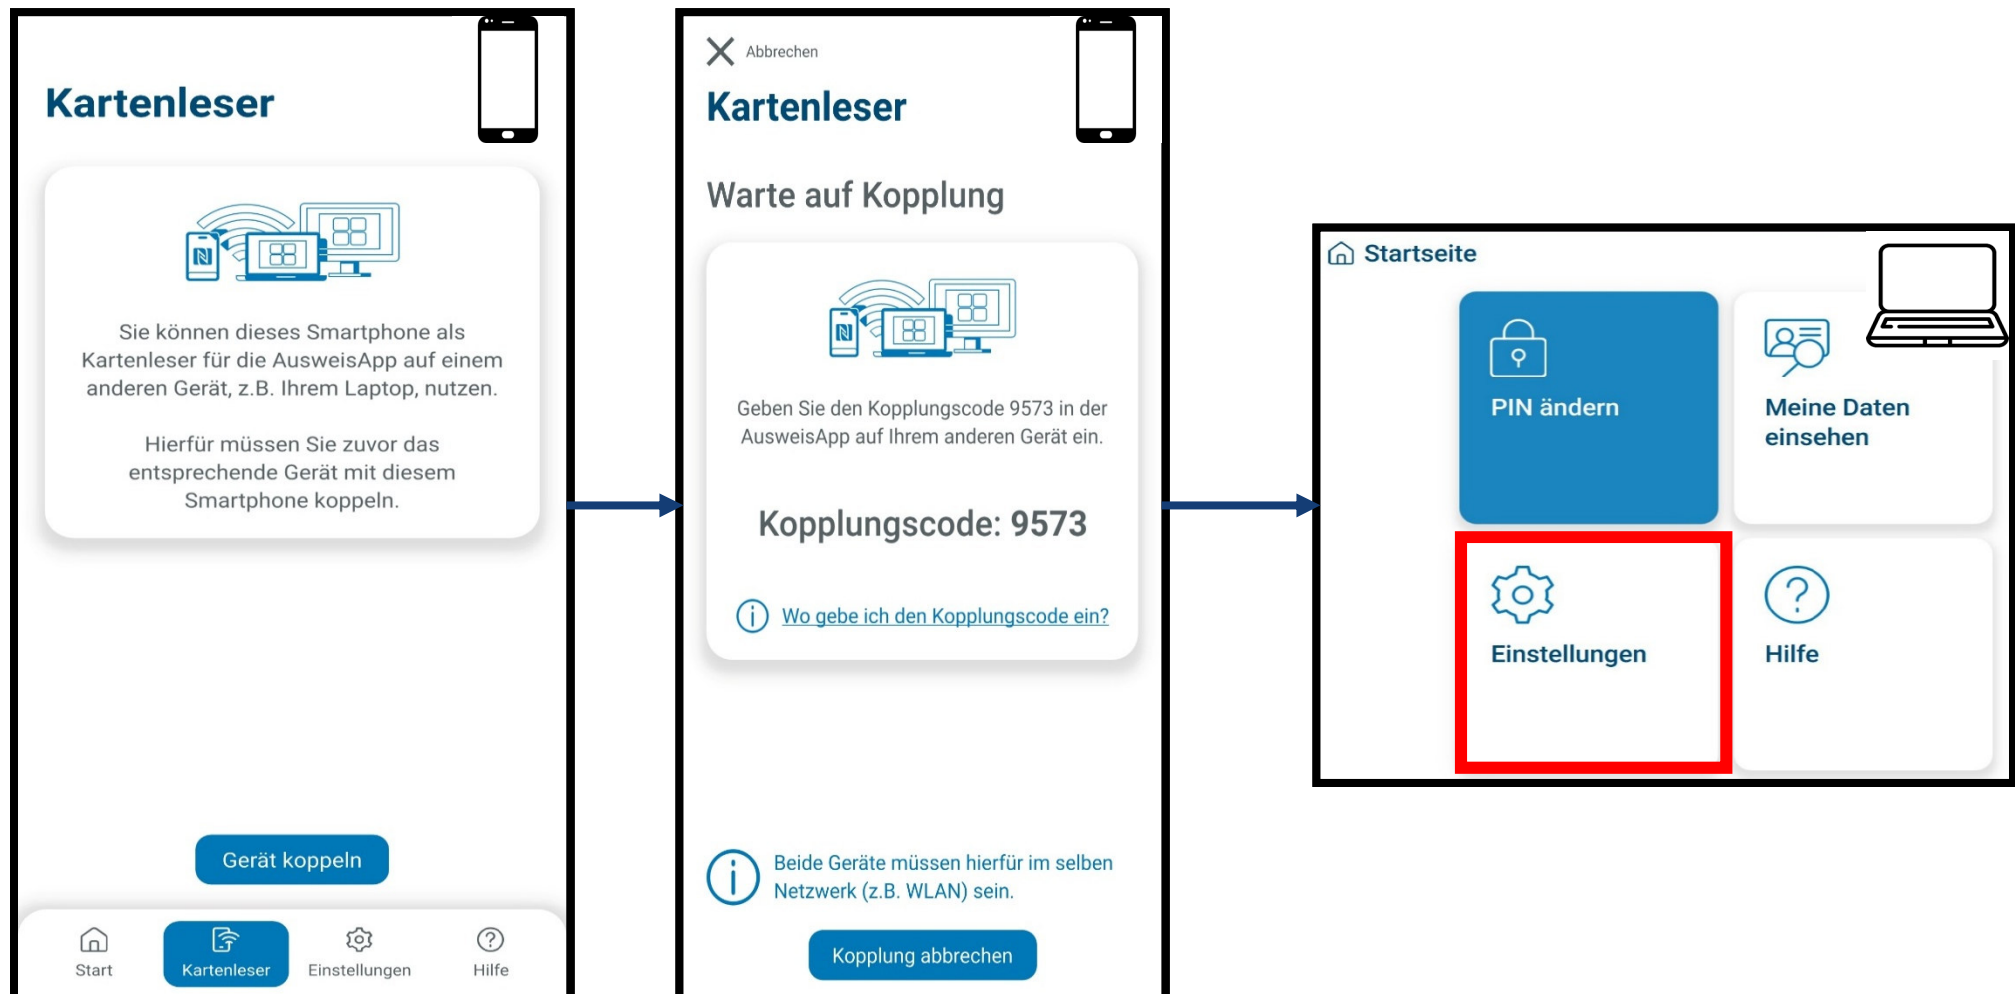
Kartenleser

Sie können dieses Smartphone als Kartenleser für die AusweisApp auf einem anderen Gerät, z.B. Ihrem Laptop, nutzen.

Hierfür müssen Sie zuvor das entsprechende Gerät mit diesem Smartphone koppeln.

Gerät koppeln

Start Kartenleser Einstellungen Hilfe

Abbrechen

Kartenleser

Warte auf Kopplung

Geben Sie den Kopplungscode 9573 in der AusweisApp auf Ihrem anderen Gerät ein.

Kopplungscode: 9573

Wo gebe ich den Kopplungscode ein?

Beide Geräte müssen hierfür im selben Netzwerk (z.B. WLAN) sein.

Kopplung abbrechen

Startseite

PIN ändern

Meine Daten einsehen

Einstellungen

Hilfe